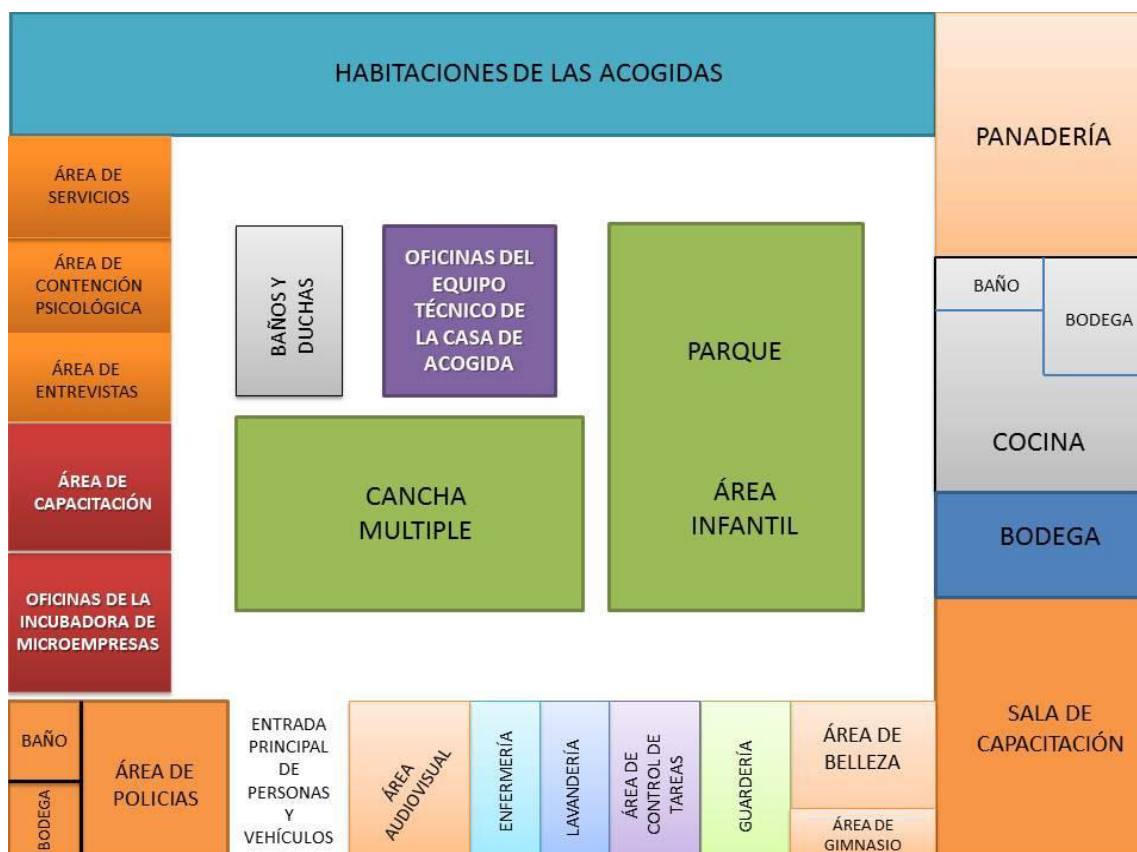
HABITACIONES DE LAS ACOGIDAS

PANADERÍA

ÁREA DE SERVICIOS

ÁREA DE CONTENCIÓN PSICOLÓGICA

ÁREA DE ENTREVISTAS

ÁREA DE CAPACITACIÓN

OFICINAS DE LA INCUBADORA DE MICROEMPRESAS

BAÑOS Y DUCHAS

OFICINAS DEL EQUIPO TÉCNICO DE LA CASA DE ACOGIDA

PARQUE

ÁREA INFANTIL

CANCHA MULTIPLE

BAÑO

BODEGA

COCINA

BODEGA

SALA DE CAPACITACIÓN

BAÑO

BODEGA

ÁREA DE POLICIAS

ENTRADA PRINCIPAL DE PERSONAS Y VEHÍCULOS

ÁREA AUDIOVISUAL

ENFERMERÍA

LAVANDERÍA

ÁREA DE CONTROL DE TAREAS

GUARDERÍA

ÁREA DE BELLEZA

ÁREA DE GIMNASIO